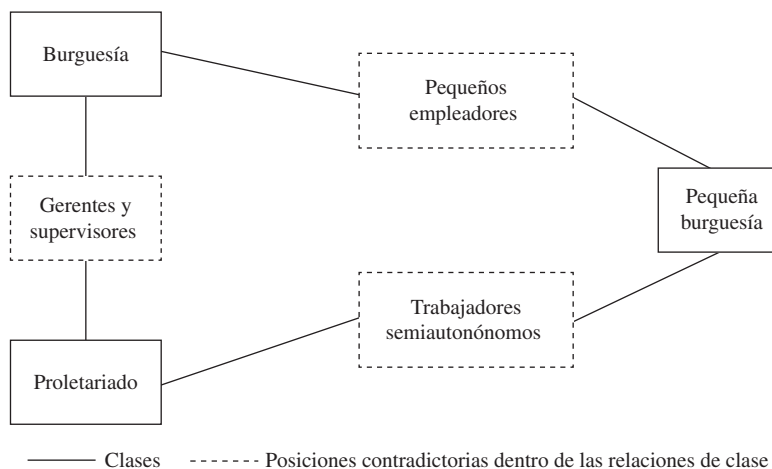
Burguesía

Pequeños empleadores

Gerentes y supervisores

Pequeña burguesía

Trabajadores semiautonónomos

Proletariado

——— Clases - - - - - - Posiciones contradictorias dentro de las relaciones de clase